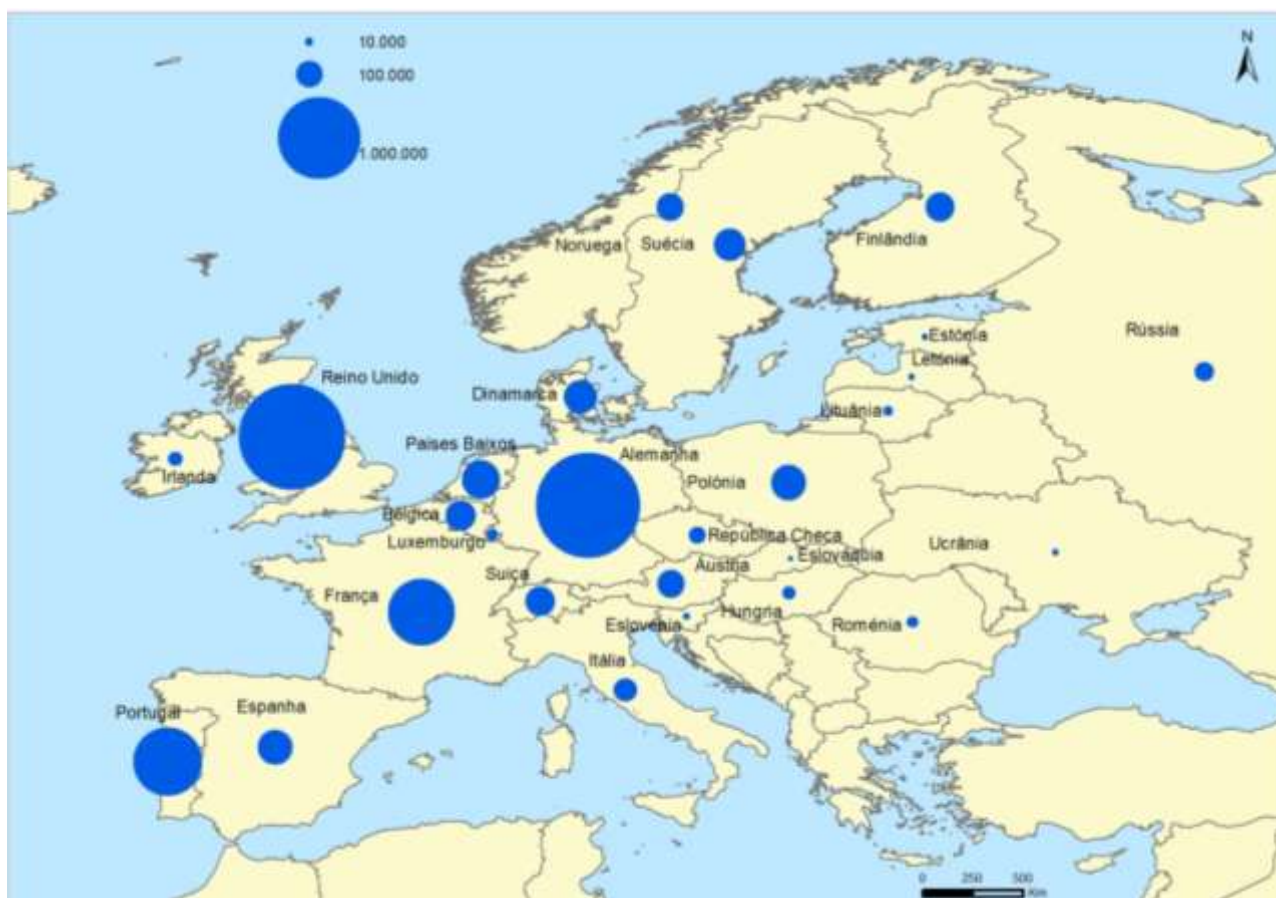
10.000
100.000
1.000.000

N

Noruega
Suécia
Finlândia
Estônia
Letônia
Rússia
Lituânia
Reino Unido
Dinamarca
Irlanda
Países Baixos
Alemanha
Polônia
Bélgica
Luxemburgo
República Checa
Eslováquia
Ucrânia
Suíça
Áustria
França
Hungria
Eslovênia
Romênia
Itália
Portugal
Espanha

0 250 500 Km